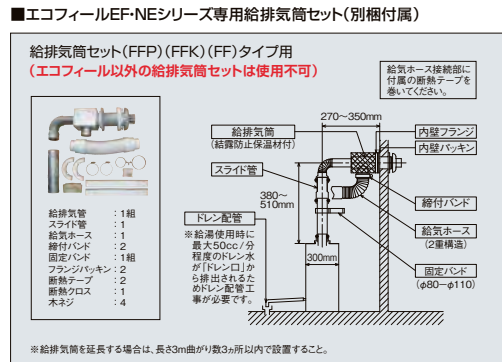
■エコフィールEF・NEシリーズ専用給排気筒セット(別梱付属)

給排気筒セット(FFP)(FFK)(FF)タイプ用
(エコフィール以外の給排気筒セットは使用不可)

給気ホース接続部に付属の断熱テープを巻いてください。

| | | |
|---|---|---|
| 給排気管 | : | 1組 |
| スライド管 | : | 1 |
| 給気ホース | : | 1 |
| 締付バンド | : | 2 |
| 固定バンド | : | 1組 |
| フランジパッキン | : | 2 |
| 断熱テープ | : | 2 |
| 断熱クロス | : | 1 |
| 木ネジ | : | 4 |

270～350mm

給排気筒
(結露防止保温材付)

内壁フランジ

内壁パッキン

スライド管

380～510mm

締付バンド

ドレン配管

※給湯使用時に最大50cc／分程度のドレン水が「ドレン口」から排出されるためドレン配管工事が必要です。

給気ホース
(2重構造)

300mm

固定バンド
(φ80～φ110)

※給排気筒を延長する場合は、長さ3m曲がり数3ヵ所以内で設置すること。